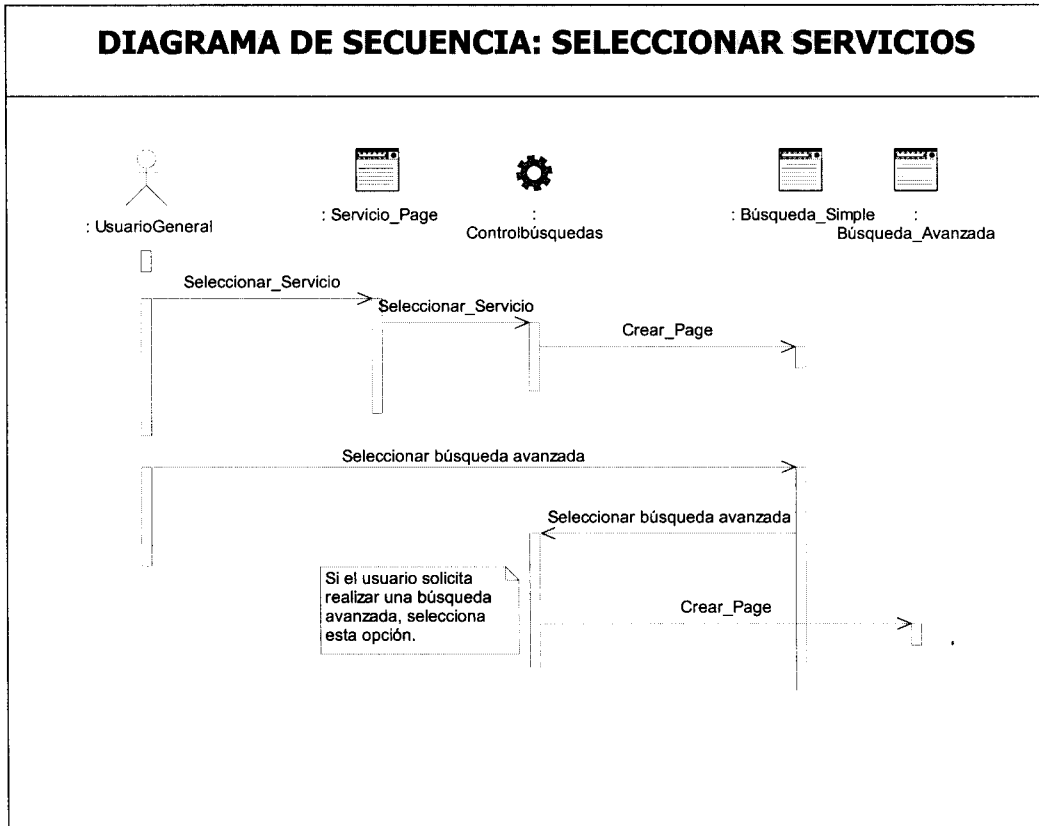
DIAGRAMA DE SECUENCIA: SELECCIONAR SERVICIOS

: UsuarioGeneral

: Servicio_Page

: Controlbúsquedas

: Búsqueda_Simple

: Búsqueda_Avanzada

Seleccionar_Servicio

Seleccionar_Servicio

Crear_Page

Seleccionar búsqueda avanzada

Seleccionar búsqueda avanzada

Si el usuario solicita realizar una búsqueda avanzada, selecciona esta opción.

Crear_Page